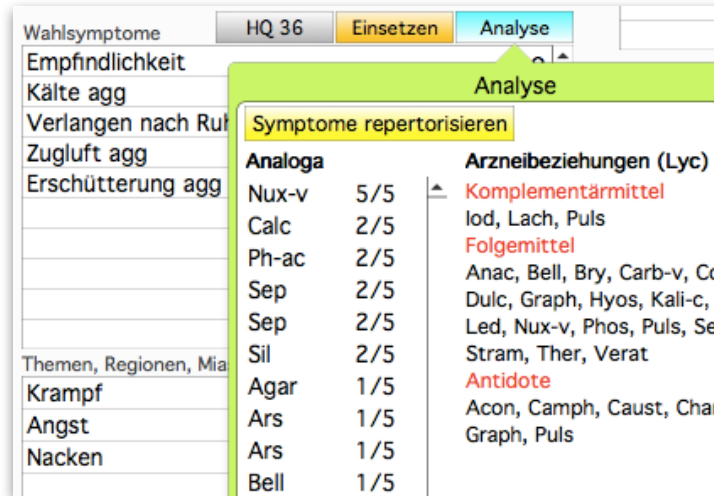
Wahlsymptome

HQ 36 | Einsetzen | Analyse

Empfindlichkeit
Kälte agg
Verlangen nach Ruh
Zugluft agg
Erschütterung agg

Themen, Regionen, Mia

Krampf
Angst
Nacken

Analyse

Symptome repertorisieren

Analoga

| | |
|---|---|
| Nux-v | 5/5 |
| Calc | 2/5 |
| Ph-ac | 2/5 |
| Sep | 2/5 |
| Sep | 2/5 |
| Sil | 2/5 |
| Agar | 1/5 |
| Ars | 1/5 |
| Ars | 1/5 |
| Bell | 1/5 |

Arzneibeziehungen (Lyc)

Komplementärmittel
Iod, Lach, Puls

Folgemittel
Anac, Bell, Bry, Carb-v, Co
Dulc, Graph, Hyos, Kali-c,
Led, Nux-v, Phos, Puls, Se
Stram, Ther, Verat

Antidote
Acon, Camph, Caust, Char
Graph, Puls